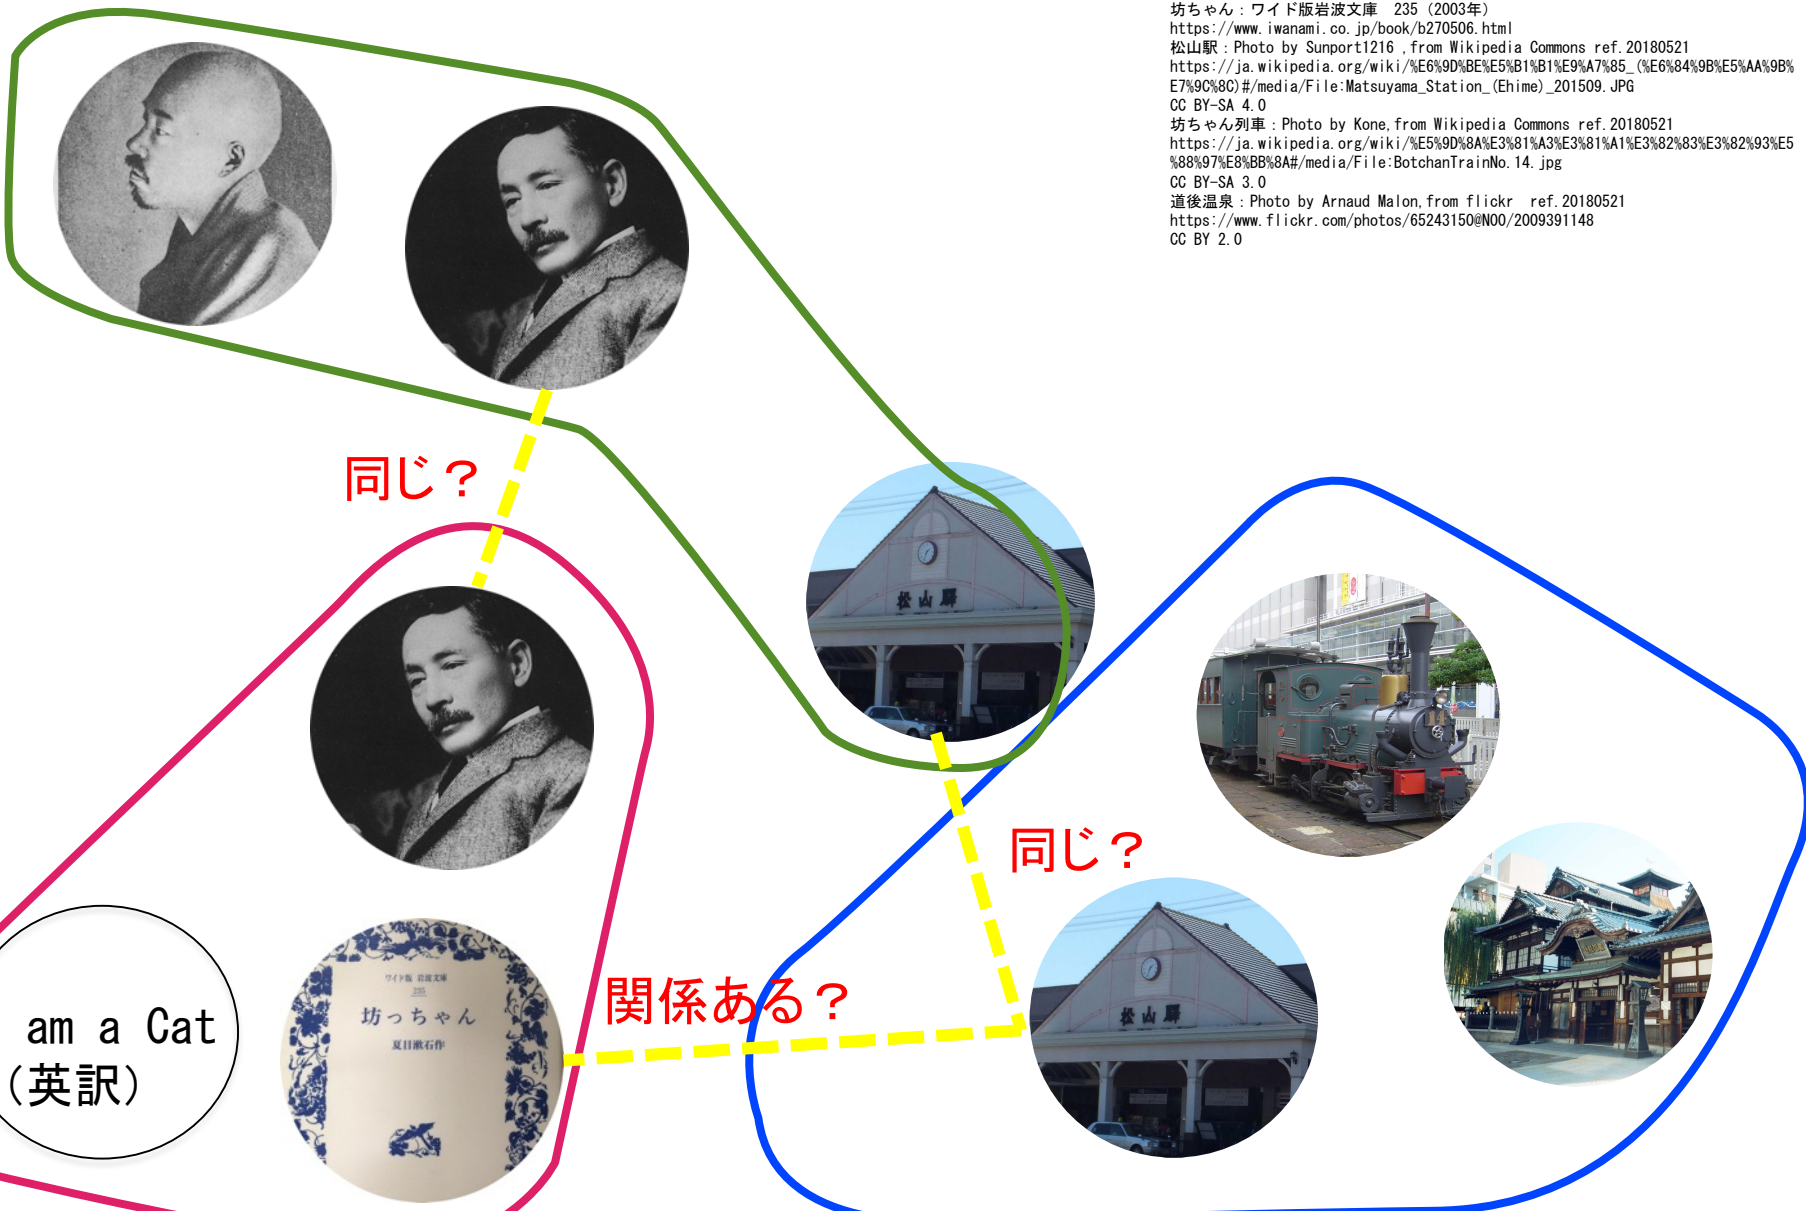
坊ちゃん：ワイド版岩波文庫　235（2003年）
https://www.iwanami.co.jp/book/b270506.html
松山駅：Photo by Sunport1216 , from Wikipedia Commons ref.20180521
https://ja.wikipedia.org/wiki/%E6%9D%BE%E5%B1%B1%E9%A7%85_(%E6%84%9B%E5%AA%9B%E7%9C%8C)#/media/File:Matsuyama_Station_(Ehime)_201509.JPG
CC BY-SA 4.0
坊ちゃん列車：Photo by Kone, from Wikipedia Commons ref.20180521
https://ja.wikipedia.org/wiki/%E5%9D%8A%E3%81%A3%E3%81%A1%E3%82%83%E3%82%93%E5%88%97%E8%BB%8A#/media/File:BotchanTrainNo.14.jpg
CC BY-SA 3.0
道後温泉：Photo by Arnaud Malon, from flickr　ref.20180521
https://www.flickr.com/photos/65243150@N00/2009391148
CC BY 2.0

同じ？

松山驛

同じ？

関係ある？

am a Cat
(英訳)

ワイド版 岩波文庫
235
坊っちゃん
夏目漱石作

松山驛